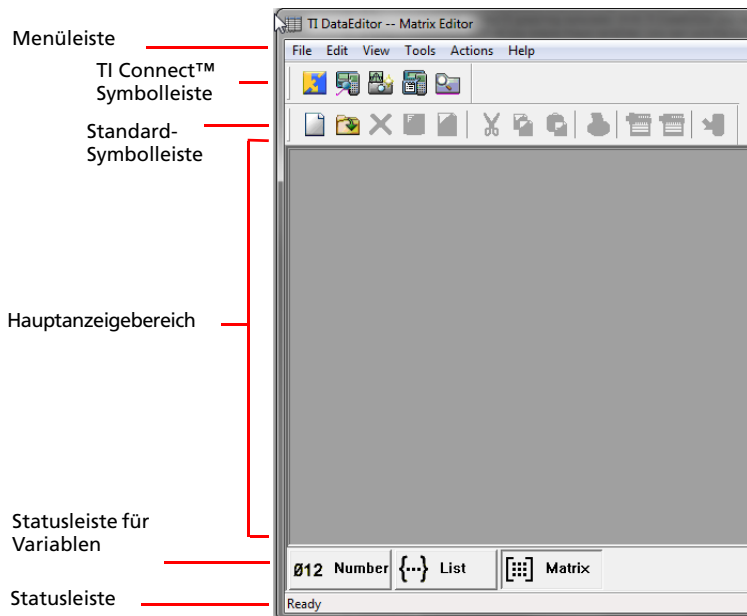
Menüleiste

TI Connect™ Symbolleiste

Standard-Symbolleiste

Hauptanzeigebereich

Statusleiste für Variablen

Statusleiste

TI DataEditor -- Matrix Editor

File Edit View Tools Actions Help

Ø12 Number

{...} List

Matrix

Ready